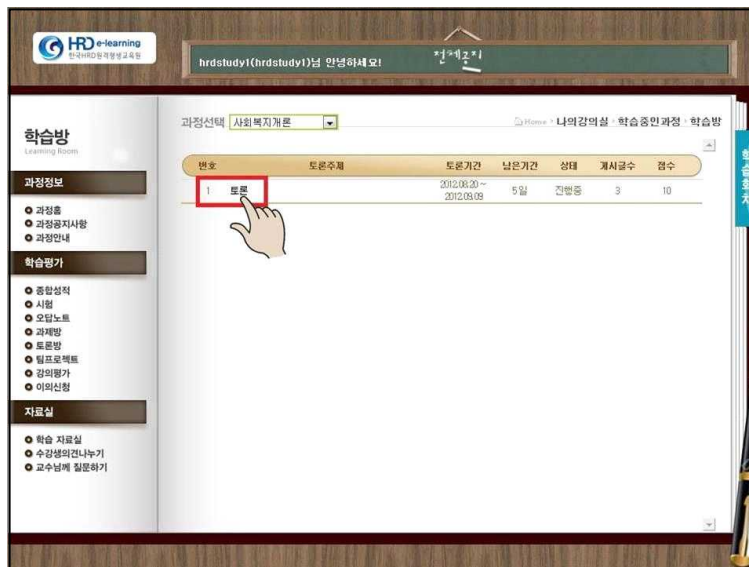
HRD e-learning
한국HRD원격평생교육원

hrdstudy1(hrdstudy1)님 안녕하세요!

전체공지

학습방
Learning Room

과정정보
과정홈
과정공지사항
과정안내

학습평가
종합성적
시험
오답노트
과제방
토론방
팀프로젝트
강의평가
이의신청

자료실
학습 자료실
수강생의견나누기
교수님께 질문하기

과정선택 사회복지개론

Home · 나의강의실 · 학습중인과정 · 학습방

| 번호 | 토론주제 | 토론기간 | 남은기간 | 상태 | 게시글수 | 점수 |
|---|---|---|---|---|---|---|
| 1 | 토론 | 2012.08.20 ~ 2012.09.09 | 5일 | 진행중 | 3 | 10 |

학습화